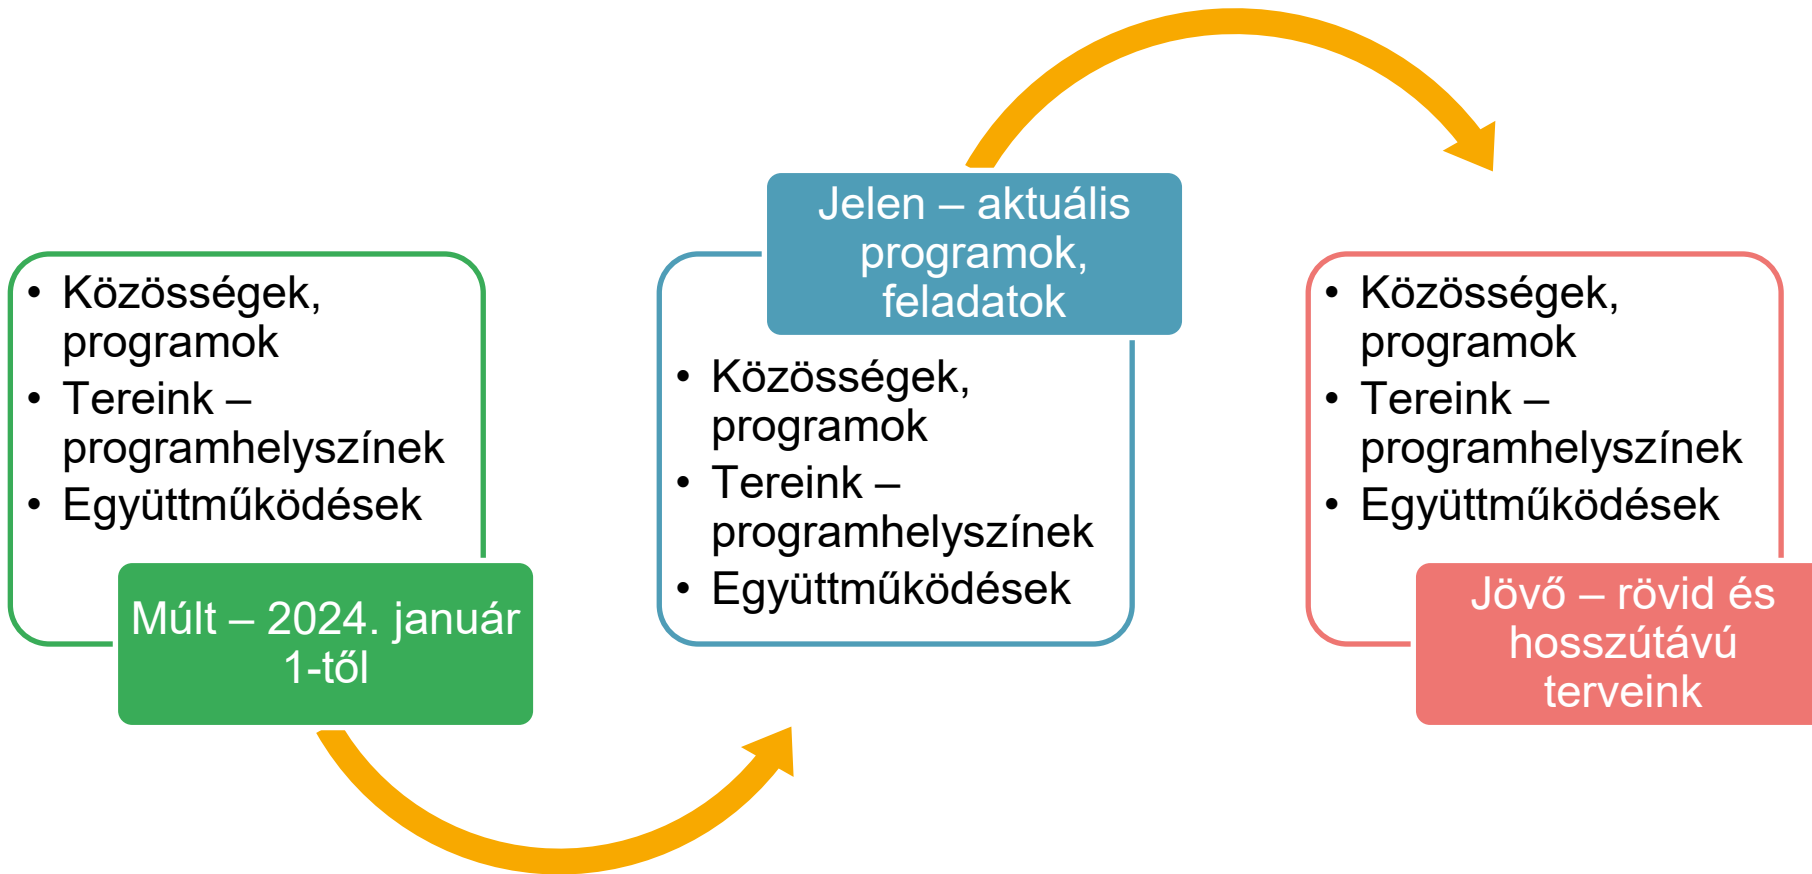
- Közösségek, programok
- Tereink – programhelyszínek
- Együttműködések

Múlt – 2024. január 1-től

Jelen – aktuális programok, feladatok

- Közösségek, programok
- Tereink – programhelyszínek
- Együttműködések

- Közösségek, programok
- Tereink – programhelyszínek
- Együttműködések

Jövő – rövid és hosszútávú terveink